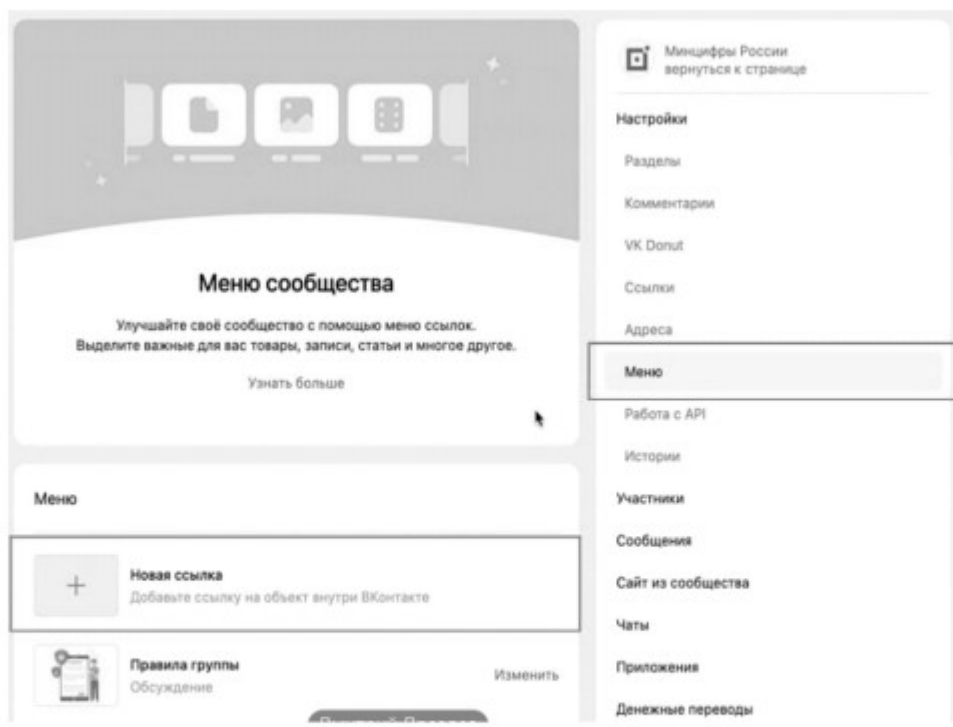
Меню сообщества

Улучшайте своё сообщество с помощью меню ссылок. Выделите важные для вас товары, записи, статьи и многое другое.

Узнать больше

Меню

Новая ссылка
Добавьте ссылку на объект внутри ВКонтакте

Правила группы
Обсуждение

Изменить

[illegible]

Минцифры России
вернуться к странице

Настройки

Разделы

Комментарии

VK Donut

Ссылки

Адреса

Меню

Работа с API

Истории

Участники

Сообщения

Сайт из сообщества

Чаты

Приложения

Денежные переводы